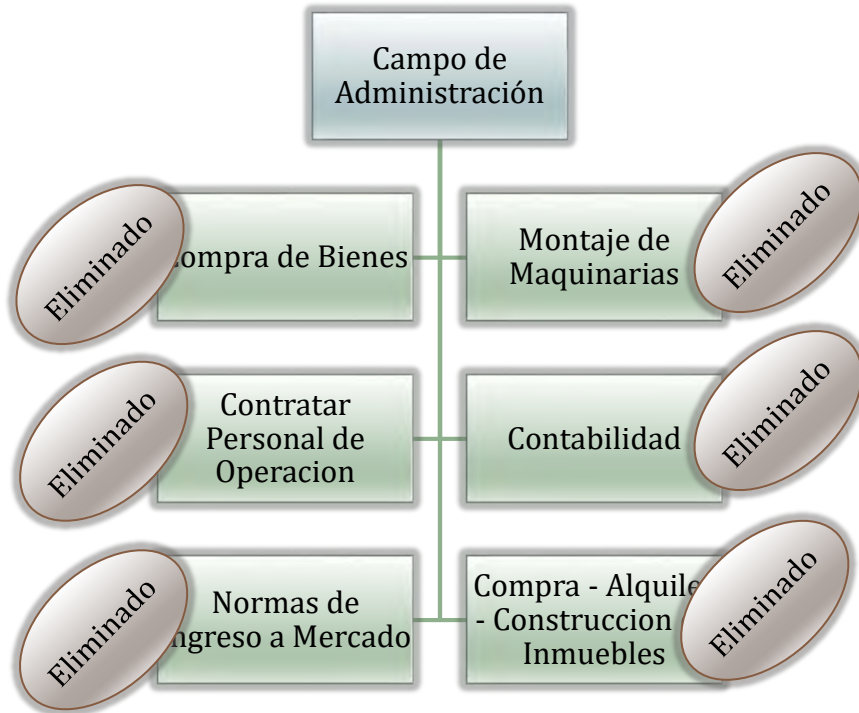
Campo de Administración

Eliminado

ompra de Bienes

Montaje de Maquinarias

Eliminado

Eliminado

Contratar Personal de Operacion

Contabilidad

Eliminado

Eliminado

Normas de ngreso a Mercado

Compra - Alquile - Construccion Inmuebles

Eliminado